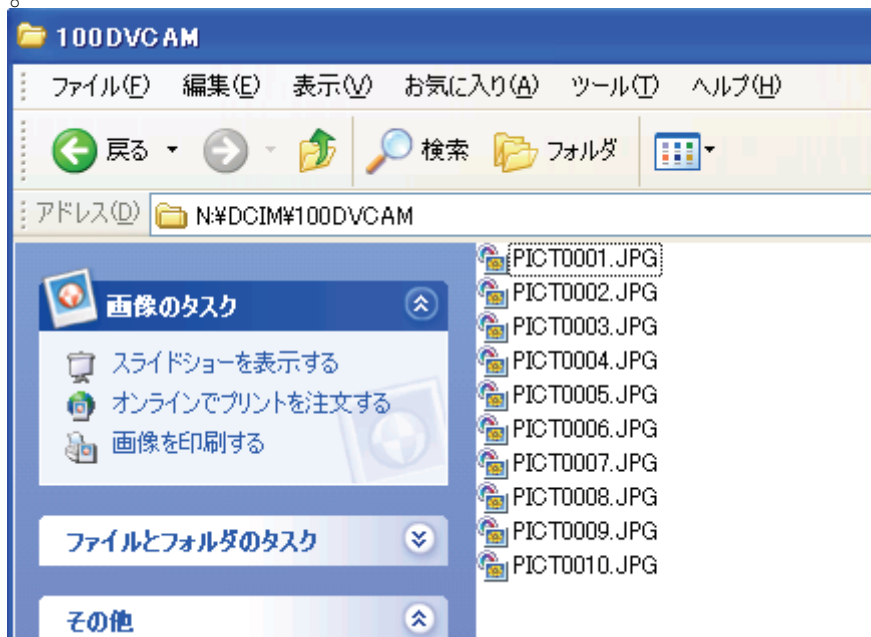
100DVCAM

ファイル(F) 編集(E) 表示(V) お気に入り(A) ツール(T) ヘルプ(H)

戻る 検索 フォルダ

アドレス(D) N:¥DCIM¥100DVCAM

画像のタスク

スライドショーを表示する
オンラインでプリントを注文する
画像を印刷する

ファイルとフォルダのタスク

その他

PICT0001.JPG
PICT0002.JPG
PICT0003.JPG
PICT0004.JPG
PICT0005.JPG
PICT0006.JPG
PICT0007.JPG
PICT0008.JPG
PICT0009.JPG
PICT0010.JPG